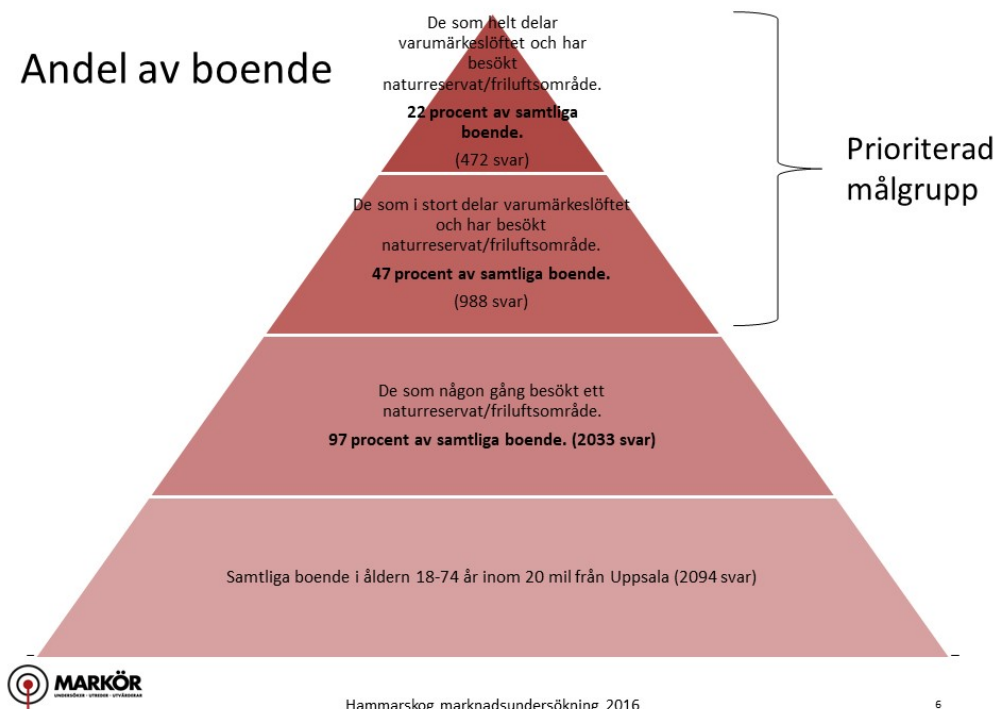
Andel av boende

De som helt delar varumärkeslöftet och har besökt naturreservat/friluftsområde.

**22 procent av samtliga boende.**

(472 svar)

De som i stort delar varumärkeslöftet och har besökt naturreservat/friluftsområde.

**47 procent av samtliga boende.**

(988 svar)

Prioriterad målgrupp

De som någon gång besökt ett naturreservat/friluftsområde.

**97 procent av samtliga boende. (2033 svar)**

Samtliga boende i åldern 18-74 år inom 20 mil från Uppsala (2094 svar)

MARKÖR
UNDERSÖKER · UTREDER · UTVÄRDERAR

Hammarskog marknadsundersökning 2016

6